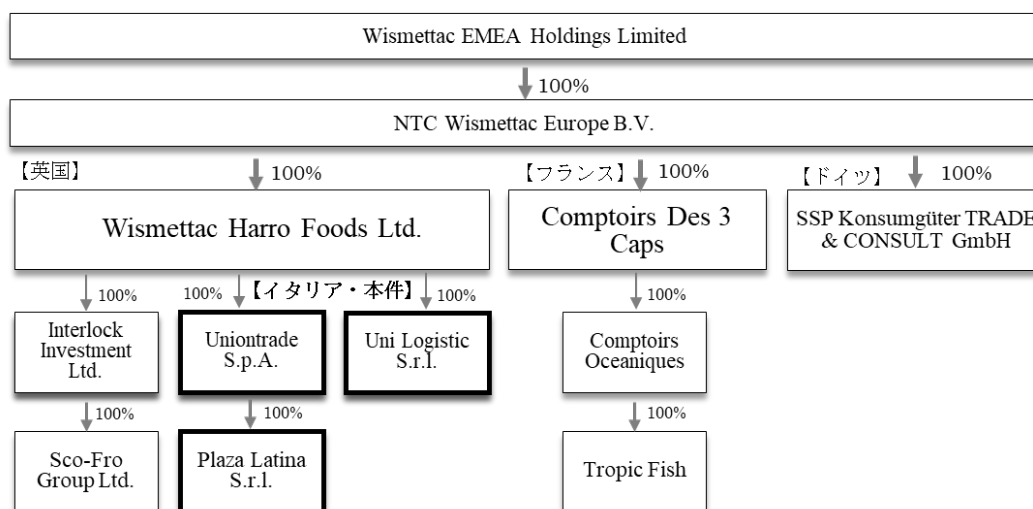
Wismettac EMEA Holdings Limited

100%

NTC Wismettac Europe B.V.

【英国】

100%

Wismettac Harro Foods Ltd.

【フランス】

100%

Comptoirs Des 3 Caps

【ドイツ】

100%

SSP Konsumgüter TRADE & CONSULT GmbH

100%

100%

【イタリア・本件】

100%

Interlock Investment Ltd.

Uniontrade S.p.A.

Uni Logistic S.r.l.

100%

Comptoirs Oceaniques

100%

100%

100%

Sco-Fro Group Ltd.

Plaza Latina S.r.l.

Tropic Fish